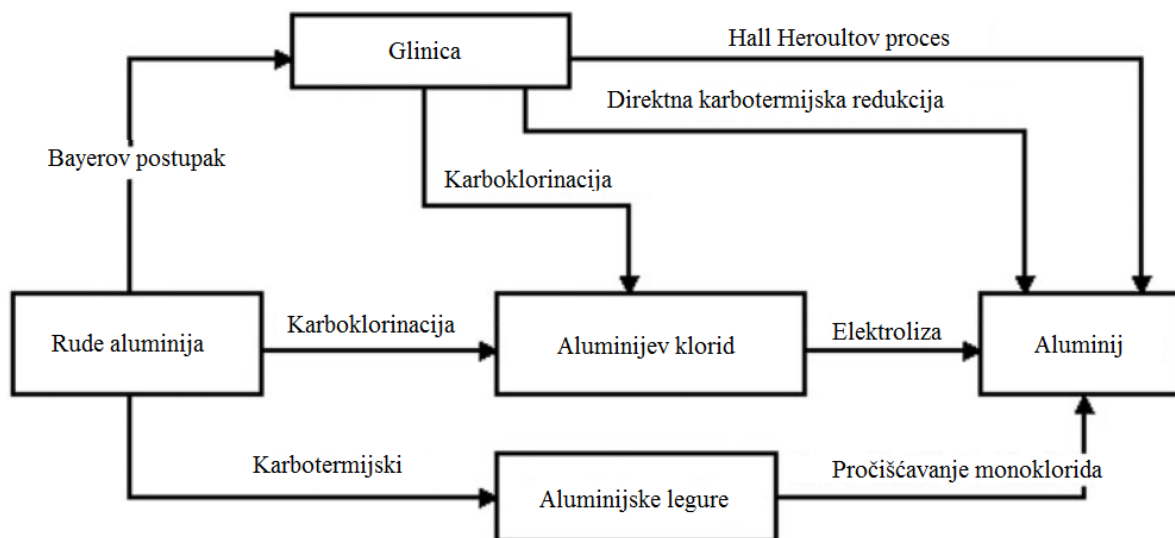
Glinica

Hall Heroultov proces

Direktna karbotermijska redukcija

Bayerov postupak

Karboklorinacija

Rude aluminija

Karboklorinacija

Aluminijev klorid

Elektroliza

Aluminij

Karbotermijski

Aluminijske legure

Pročišćavanje monoklorida